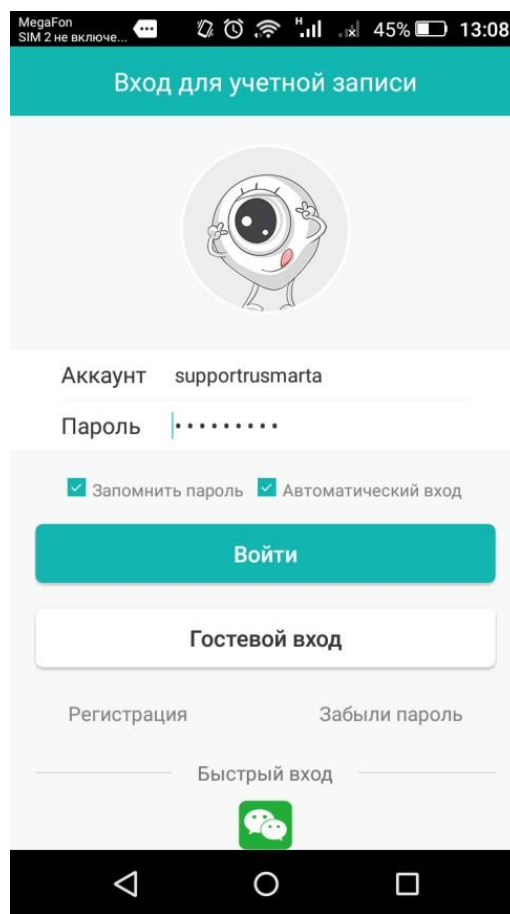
MegaFon
SIM 2 не включе...
45% 13:08

Вход для учетной записи

Аккаунт supportrusmarta
Пароль •••••••••

Запомнить пароль Автоматический вход

Войти

Гостевой вход

Регистрация Забыли пароль

Быстрый вход